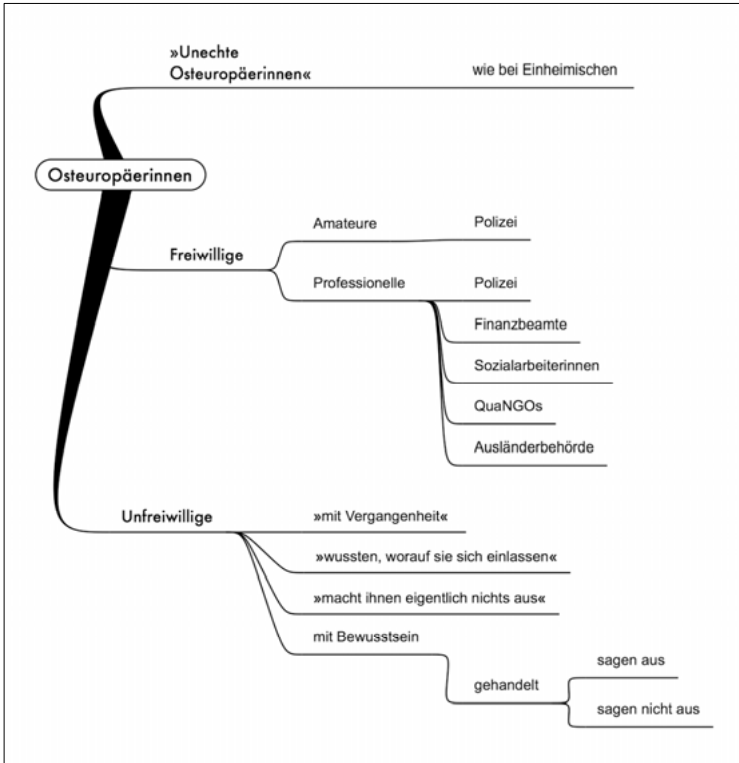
Osteuropäerinnen

»Unechte Osteuropäerinnen«

wie bei Einheimischen

Freiwillige

Amateure

Polizei

Professionelle

Polizei

Finanzbeamte

Sozialarbeiterinnen

QuaNGOs

Ausländerbehörde

Unfreiwillige

»mit Vergangenheit«

»wussten, worauf sie sich einlassen«

»macht ihnen eigentlich nichts aus«

mit Bewusstsein

gehandelt

sagen aus

sagen nicht aus